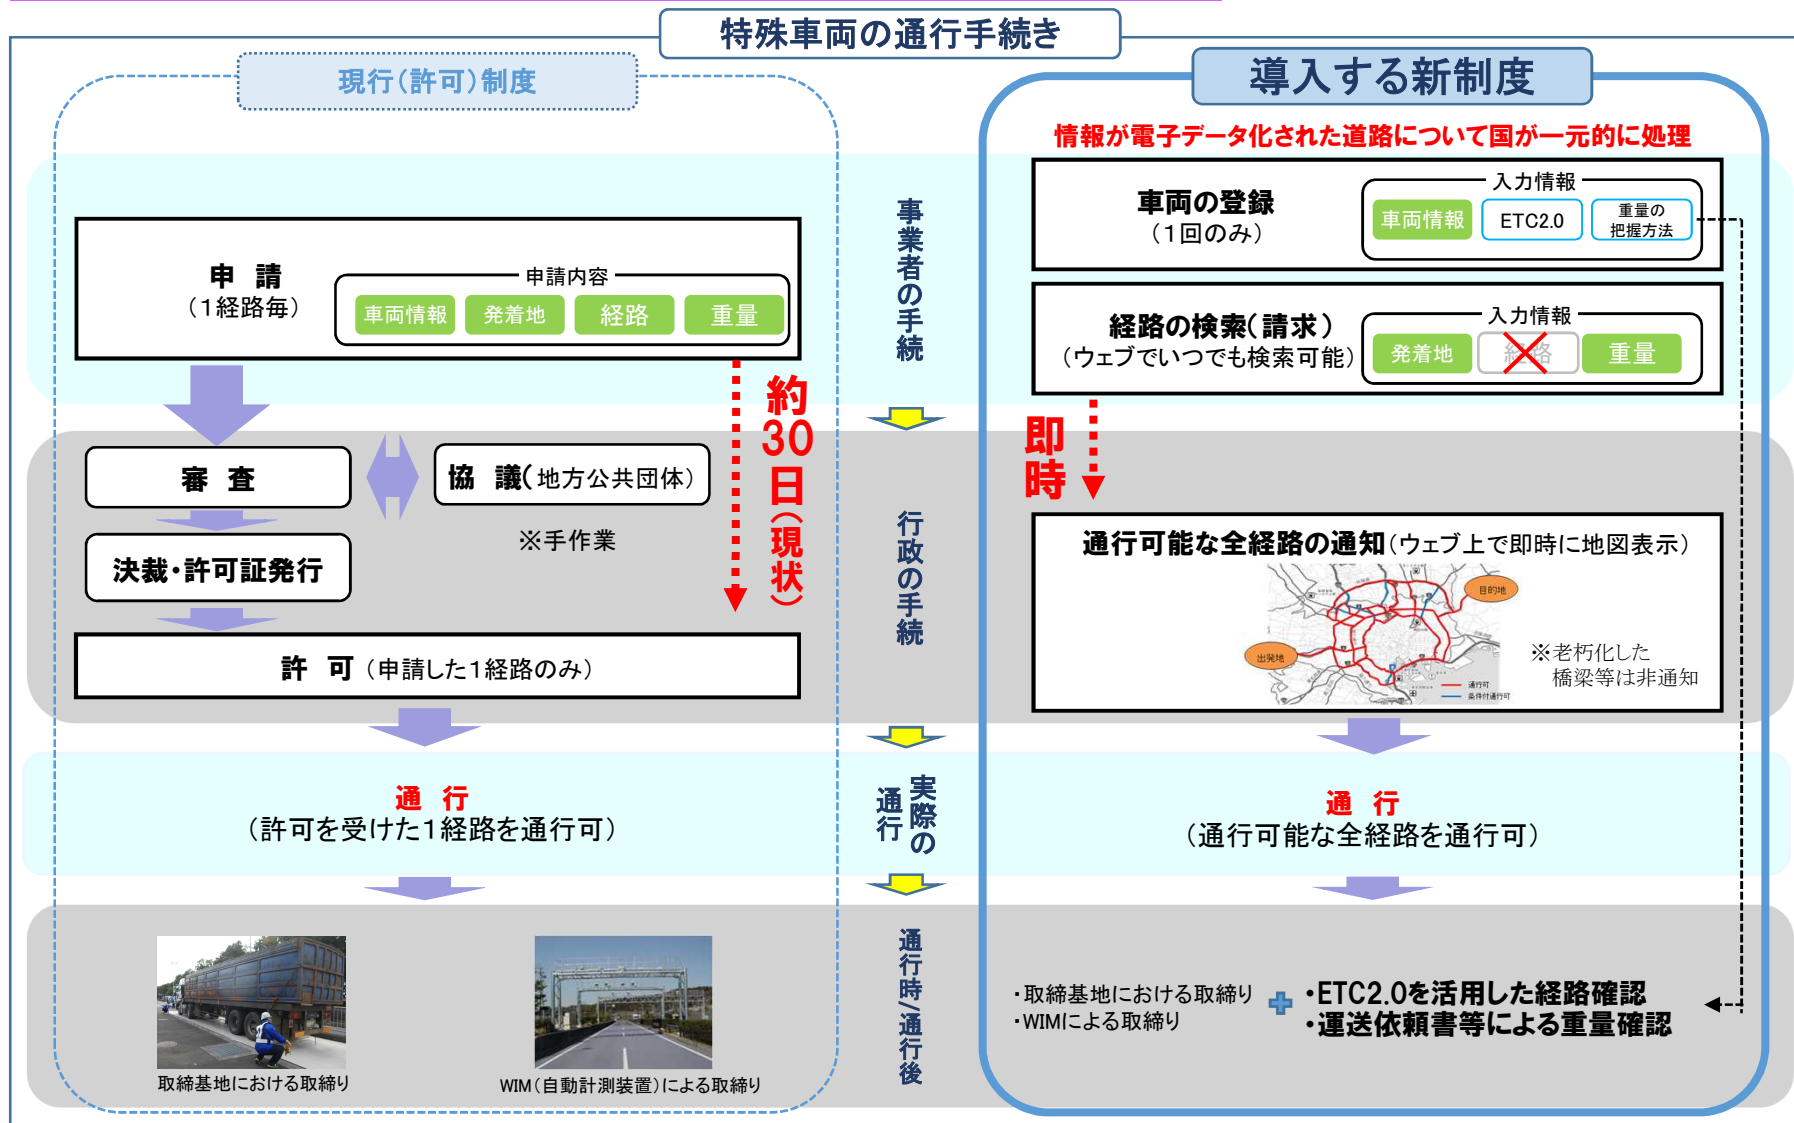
特殊車両の通行手続き

現行(許可)制度

申 請
(1経路毎)

申請内容
車両情報 発着地 経路 重量

審 査

協 議(地方公共団体)

※手作業

決裁・許可証発行

約30日(現状)

許 可 (申請した1経路のみ)

通 行
(許可を受けた1経路を通行可)

取締基地における取締り

WIM(自動計測装置)による取締り

事業者の手続

行政の手続

実際の通行

通行時/通行後

導入する新制度

情報が電子データ化された道路について国が一元的に処理

車両の登録
(1回のみ)

入力情報
車両情報 ETC2.0 重量の把握方法

経路の検索(請求)
(ウェブでいつでも検索可能)

入力情報
発着地 経路 重量

即時

通行可能な全経路の通知(ウェブ上で即時に地図表示)

目的地
出発地
通行可
条件付通行可

※老朽化した橋梁等は非通知

通 行
(通行可能な全経路を通行可)

・取締基地における取締り
・WIMによる取締り

・ETC2.0を活用した経路確認
・運送依頼書等による重量確認